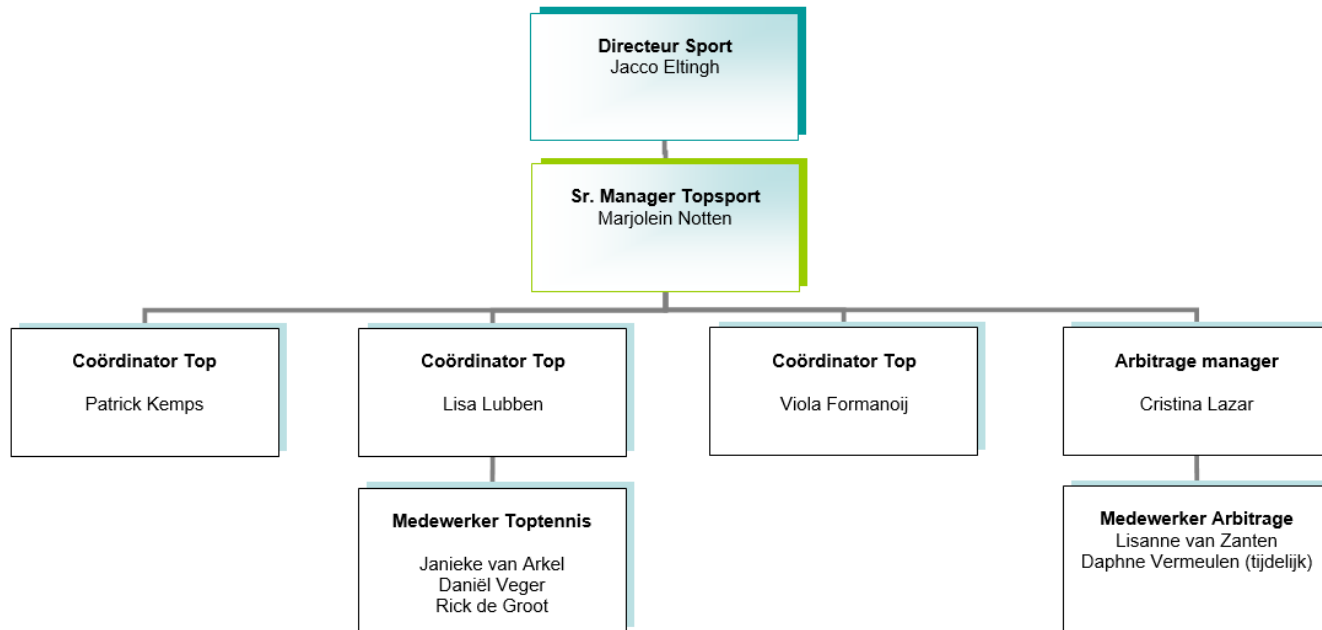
Directeur Sport
Jacco Eltingh

Sr. Manager Topsport
Marjolein Notten

Coördinator Top

Patrick Kemps

Coördinator Top

Lisa Lubben

Coördinator Top

Viola Formanoij

Arbitrage manager

Cristina Lazar

Medewerker Toptennis

Janieke van Arkel
Daniël Veger
Rick de Groot

Medewerker Arbitrage
Lisanne van Zanten
Daphne Vermeulen (tijdelijk)